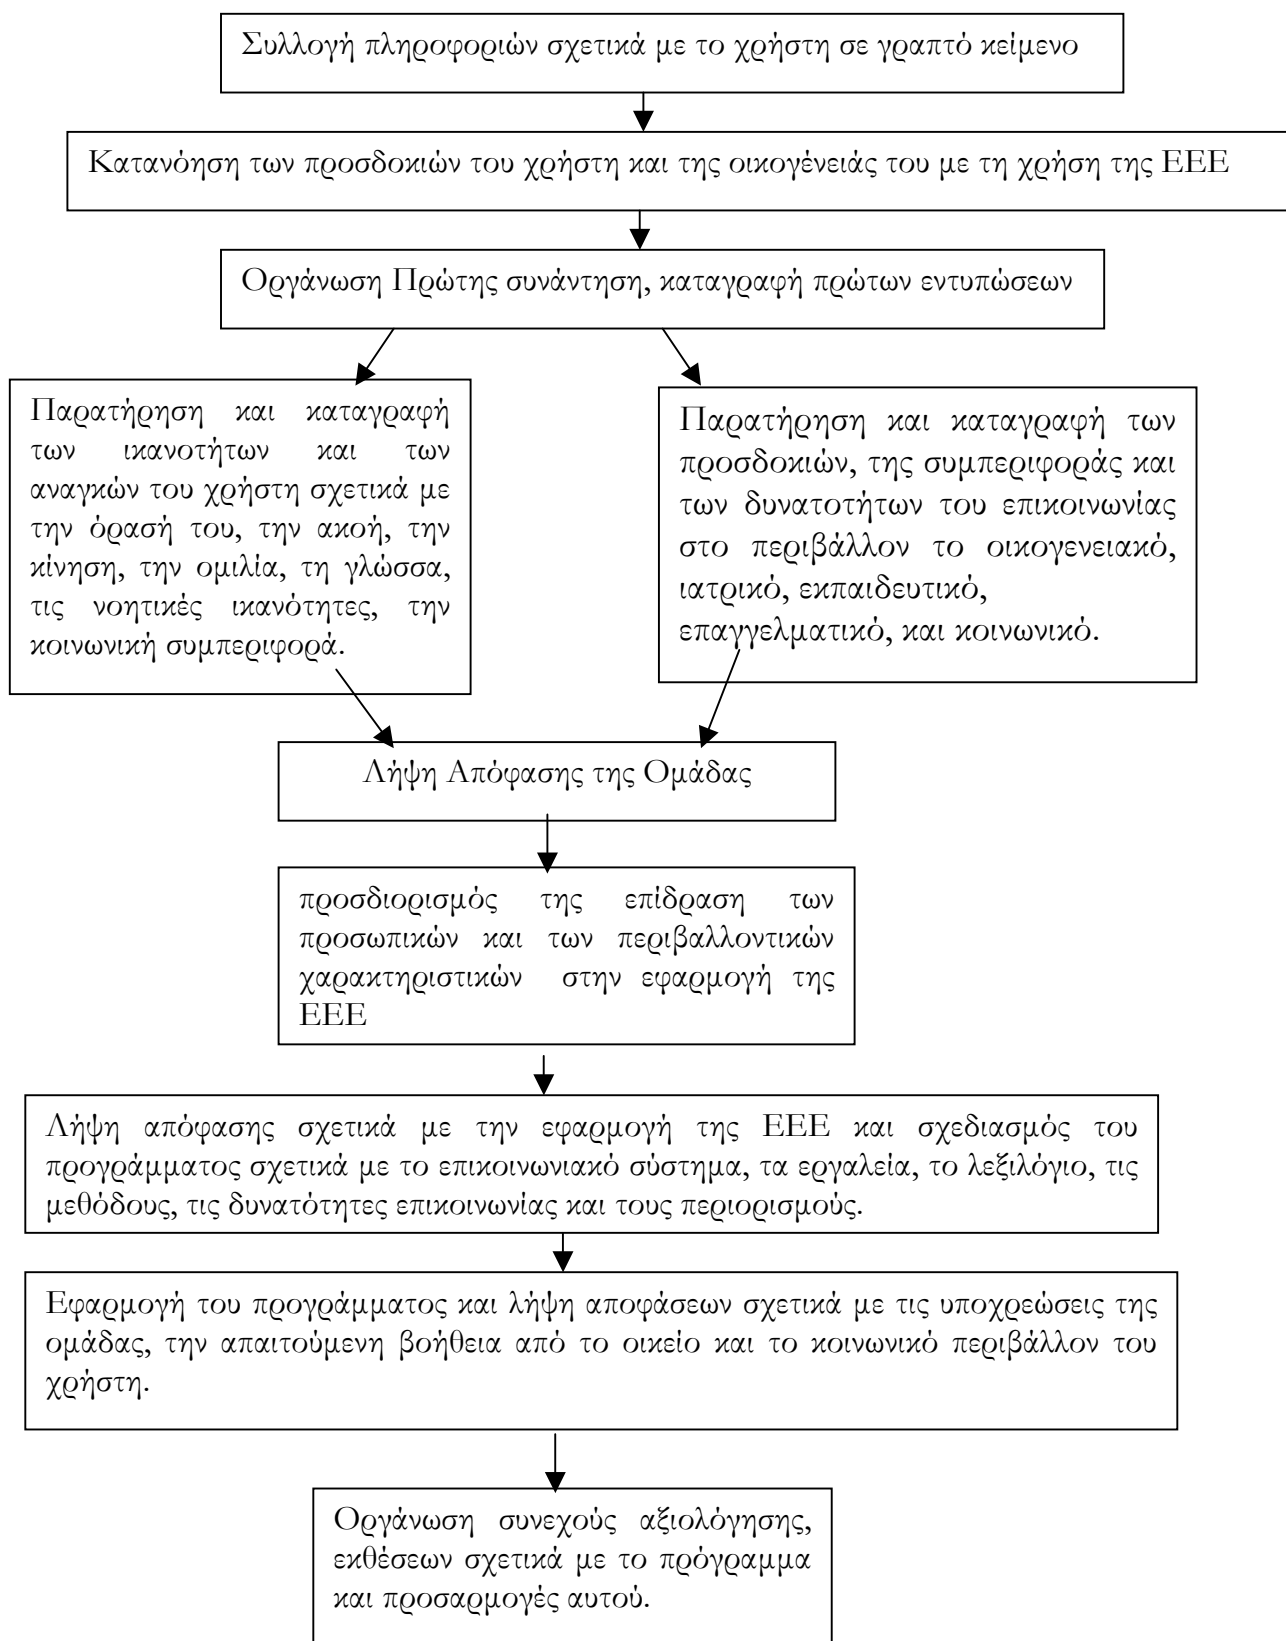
Συλλογή πληροφοριών σχετικά με το χρήστη σε γραπτό κείμενο

Κατανόηση των προσδοκιών του χρήστη και της οικογένειάς του με τη χρήση της ΕΕΕ

Οργάνωση Πρώτης συνάντηση, καταγραφή πρώτων εντυπώσεων

Παρατήρηση και καταγραφή των ικανοτήτων και των αναγκών του χρήστη σχετικά με την όρασή του, την ακοή, την κίνηση, την ομιλία, τη γλώσσα, τις νοητικές ικανότητες, την κοινωνική συμπεριφορά.

Παρατήρηση και καταγραφή των προσδοκιών, της συμπεριφοράς και των δυνατοτήτων του επικοινωνίας στο περιβάλλον το οικογενειακό, ιατρικό, εκπαιδευτικό, επαγγελματικό, και κοινωνικό.

Λήψη Απόφασης της Ομάδας

προσδιορισμός της επίδραση των προσωπικών και των περιβαλλοντικών χαρακτηριστικών στην εφαρμογή της ΕΕΕ

Λήψη απόφασης σχετικά με την εφαρμογή της ΕΕΕ και σχεδιασμός του προγράμματος σχετικά με το επικοινωνιακό σύστημα, τα εργαλεία, το λεξιλόγιο, τις μεθόδους, τις δυνατότητες επικοινωνίας και τους περιορισμούς.

Εφαρμογή του προγράμματος και λήψη αποφάσεων σχετικά με τις υποχρεώσεις της ομάδας, την απαιτούμενη βοήθεια από το οικείο και το κοινωνικό περιβάλλον του χρήστη.

Οργάνωση συνεχούς αξιολόγησης, εκθέσεων σχετικά με το πρόγραμμα και προσαρμογές αυτού.